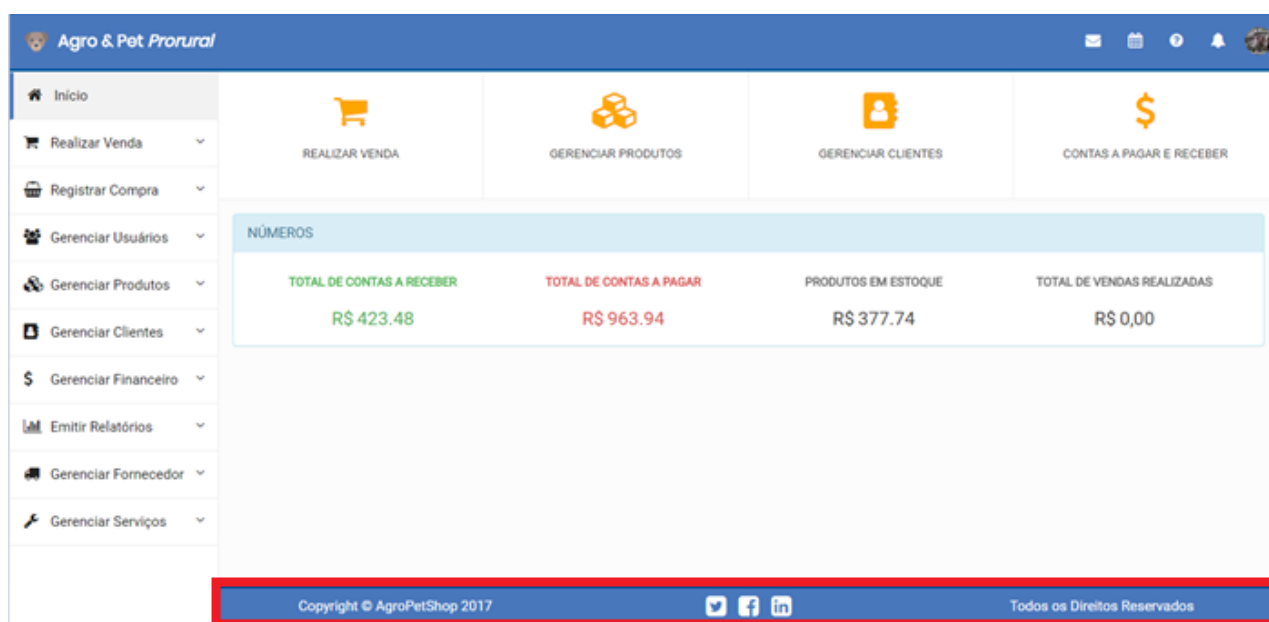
Agro & Pet Prorural

Início
Realizar Venda
Registrar Compra
Gerenciar Usuários
Gerenciar Produtos
Gerenciar Clientes
Gerenciar Financeiro
Emitir Relatórios
Gerenciar Fornecedor
Gerenciar Serviços

REALIZAR VENDA
GERENCIAR PRODUTOS
GERENCIAR CLIENTES
CONTAS A PAGAR E RECEBER

NÚMEROS

| TOTAL DE CONTAS A RECEBER | TOTAL DE CONTAS A PAGAR | PRODUTOS EM ESTOQUE | TOTAL DE VENDAS REALIZADAS |
|---|---|---|---|
| R$ 423.48 | R$ 963.94 | R$ 377.74 | R$ 0,00 |

Copyright © AgroPetShop 2017
Todos os Direitos Reservados